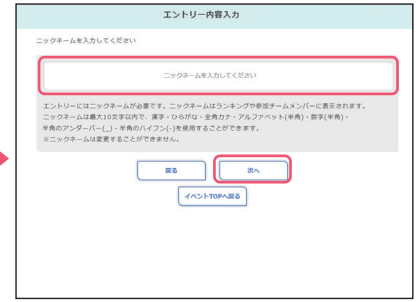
エントリー内容入力

ニックネームを入力してください

ニックネームを入力してください

エントリーにはニックネームが必要です。ニックネームはランキングや参加チームメンバーに表示されます。
ニックネームは最大10文字以内で、漢字・ひらがな・全角カナ・アルファベット(半角)・数字(半角)・半角のアンダーバー(_)・半角のハイフン(-)を使用することができます。
※ニックネームは変更することができません。

戻る

次へ

イベントTOPへ戻る